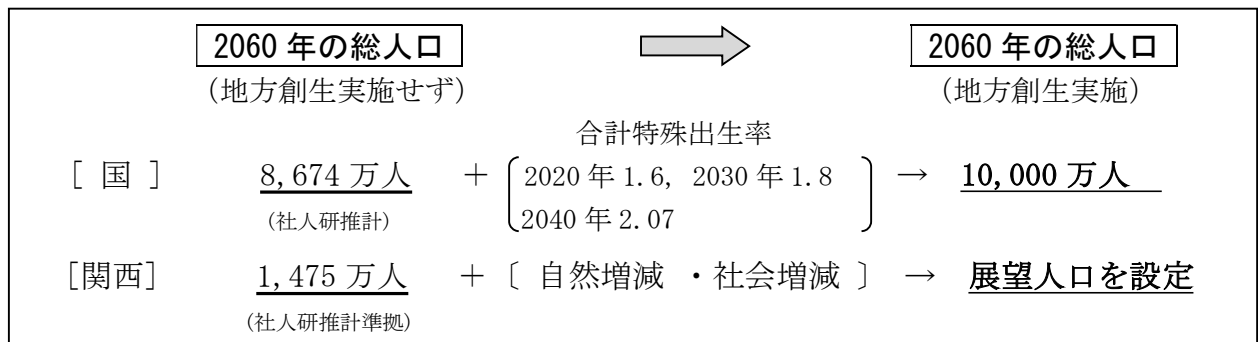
2060 年の総人口
（地方創生実施せず）

2060 年の総人口
（地方創生実施）

合計特殊出生率

［ 国 ］ 8,674 万人 （社人研推計） ＋ ［2020 年 1.6, 2030 年 1.8 2040 年 2.07］ → 10,000 万人

［関西］ 1,475 万人 （社人研推計準拠） ＋〔 自然増減 ・社会増減 〕 → 展望人口を設定